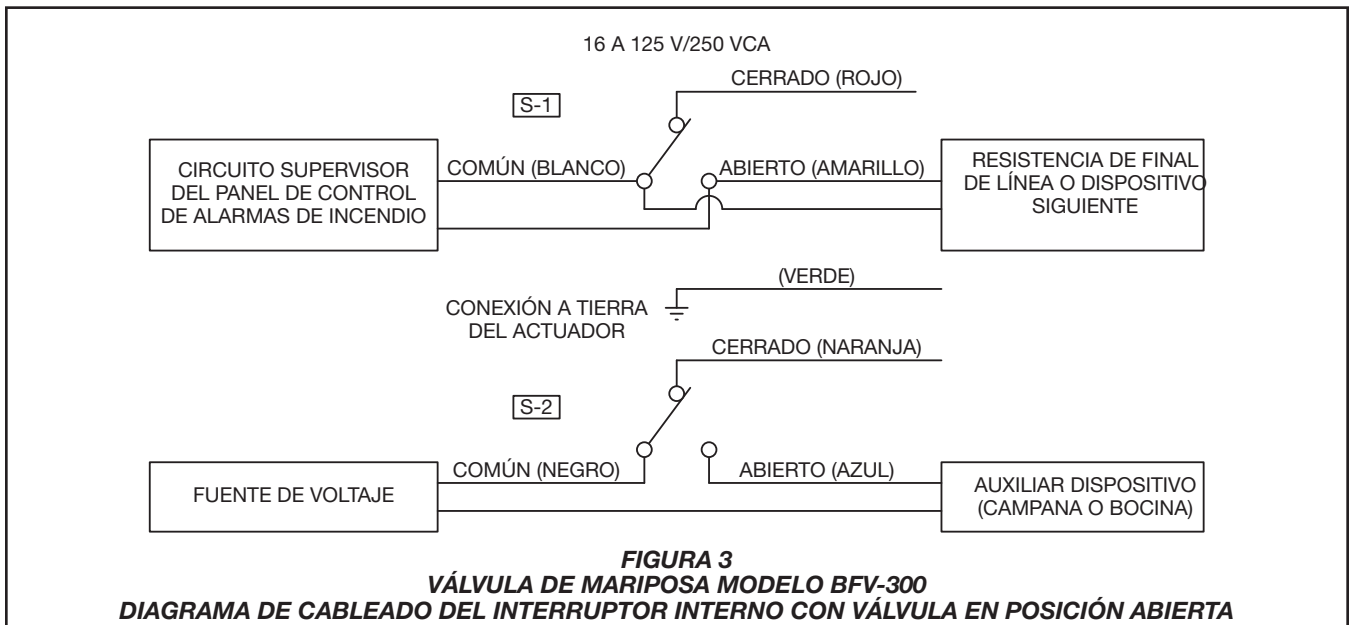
16 A 125 V/250 VCA

CERRADO (ROJO)

S-1

CIRCUITO SUPERVISOR DEL PANEL DE CONTROL DE ALARMAS DE INCENDIO

COMÚN (BLANCO)

ABIERTO (AMARILLO)

RESISTENCIA DE FINAL DE LÍNEA O DISPOSITIVO SIGUIENTE

(VERDE)

CONEXIÓN A TIERRA DEL ACTUADOR

CERRADO (NARANJA)

S-2

FUENTE DE VOLTAJE

COMÚN (NEGRO)

ABIERTO (AZUL)

AUXILIAR DISPOSITIVO (CAMPANA O BOCINA)

FIGURA 3
VÁLVULA DE MARIPOSA MODELO BFV-300
DIAGRAMA DE CABLEADO DEL INTERRUPTOR INTERNO CON VÁLVULA EN POSICIÓN ABIERTA